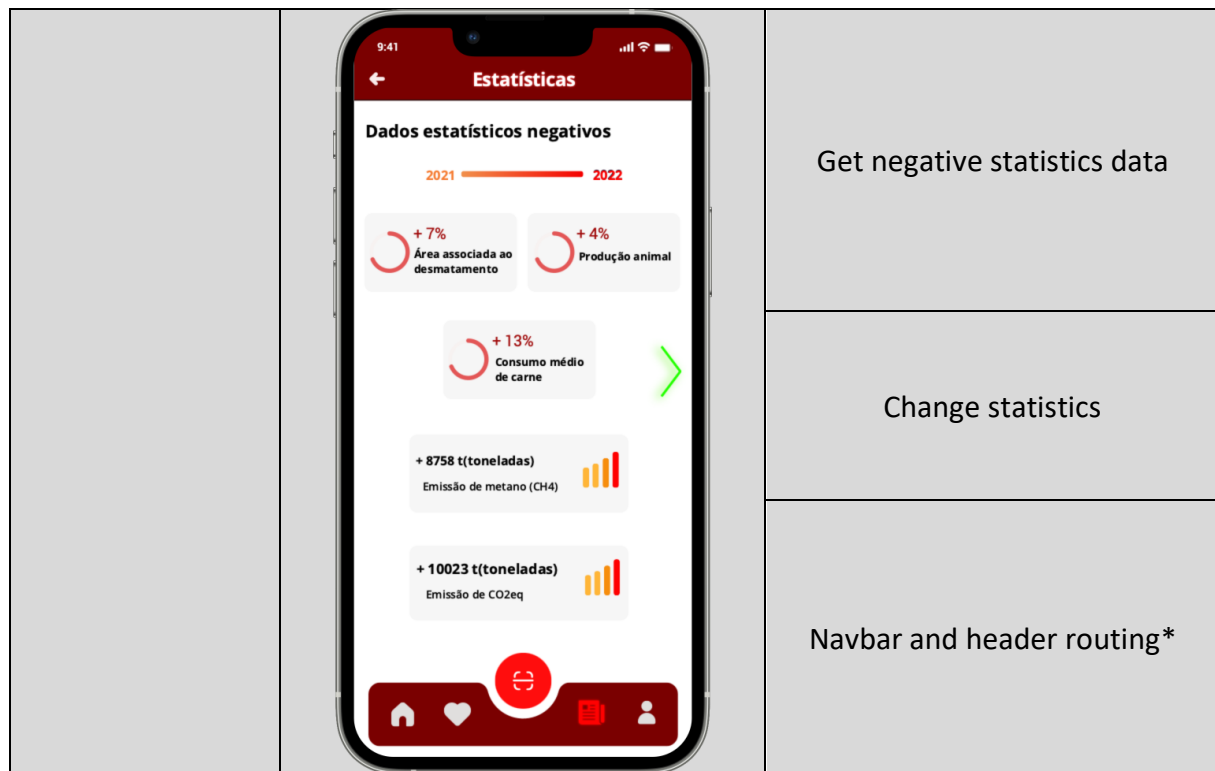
9:41

Estatísticas

Dados estatísticos negativos

2021 2022

+ 7%
Área associada ao desmatamento

+ 4%
Produção animal

+ 13%
Consumo médio de carne

+ 8758 t(toneladas)
Emissão de metano (CH4)

+ 10023 t(toneladas)
Emissão de CO2eq

Get negative statistics data

Change statistics

Navbar and header routing*